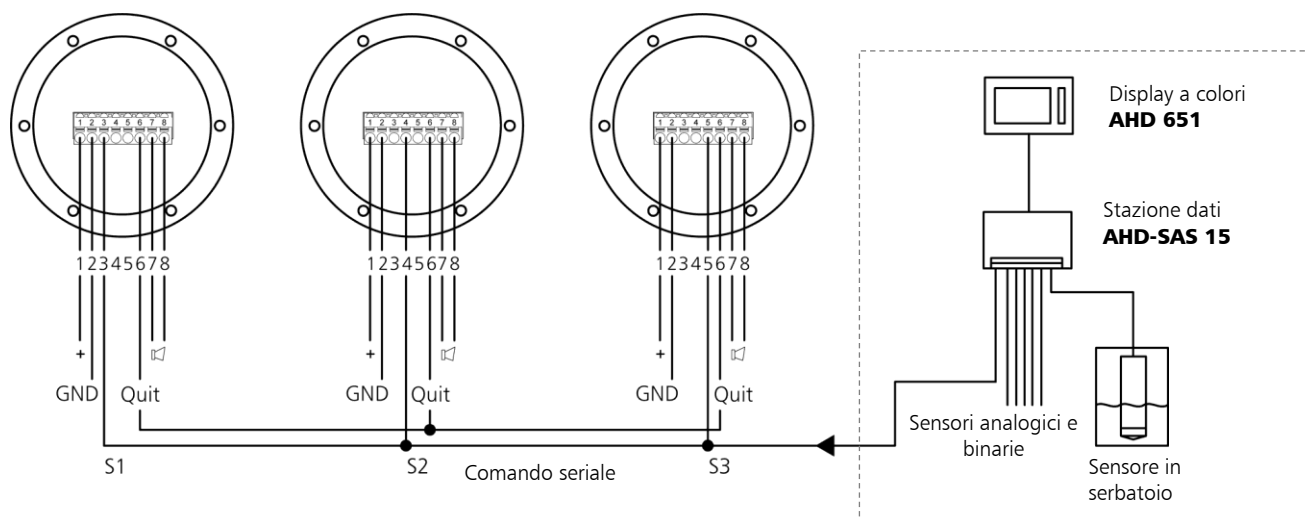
1 2 3 4 5 6 7 8
12345678
+
GND
Quit
S1

1 2 3 4 5 6 7 8
12345678
+
GND
Quit
S2

1 2 3 4 5 6 7 8
12345678
+
GND
Quit
S3

Comando seriale

Display a colori
**AHD 651**

Stazione dati
**AHD-SAS 15**

Sensori analogici e binarie

Sensore in serbatoio